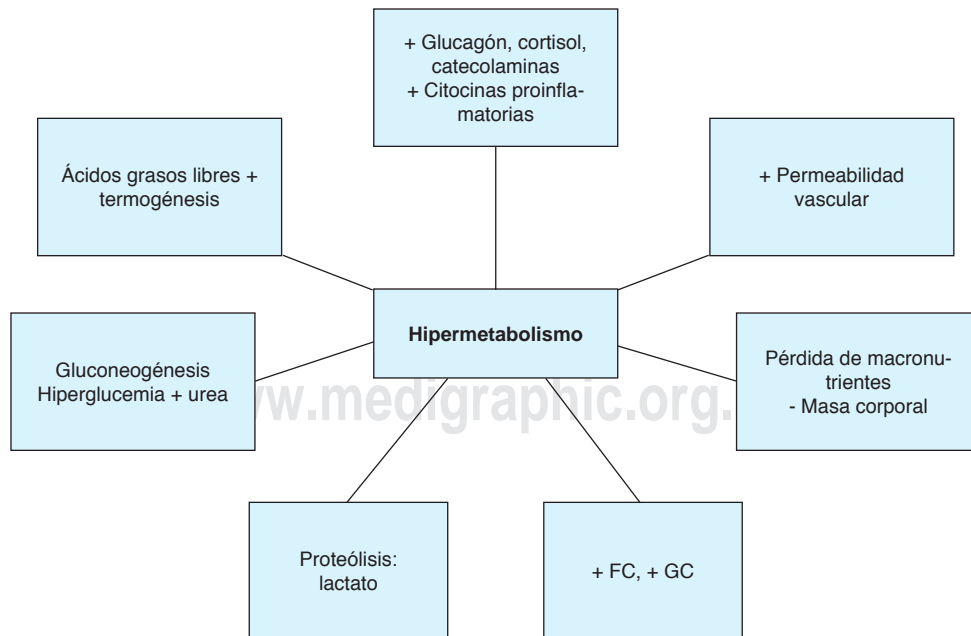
+ Glucagón, cortisol, catecolaminas
+ Citocinas proinflamatorias

Ácidos grasos libres + termogénesis

+ Permeabilidad vascular

Hipermetabolismo

Gluconeogénesis
Hiperglucemia + urea

Pérdida de macronutrientes
- Masa corporal

w.medigraphic.org.

Proteólisis: lactato

+ FC, + GC